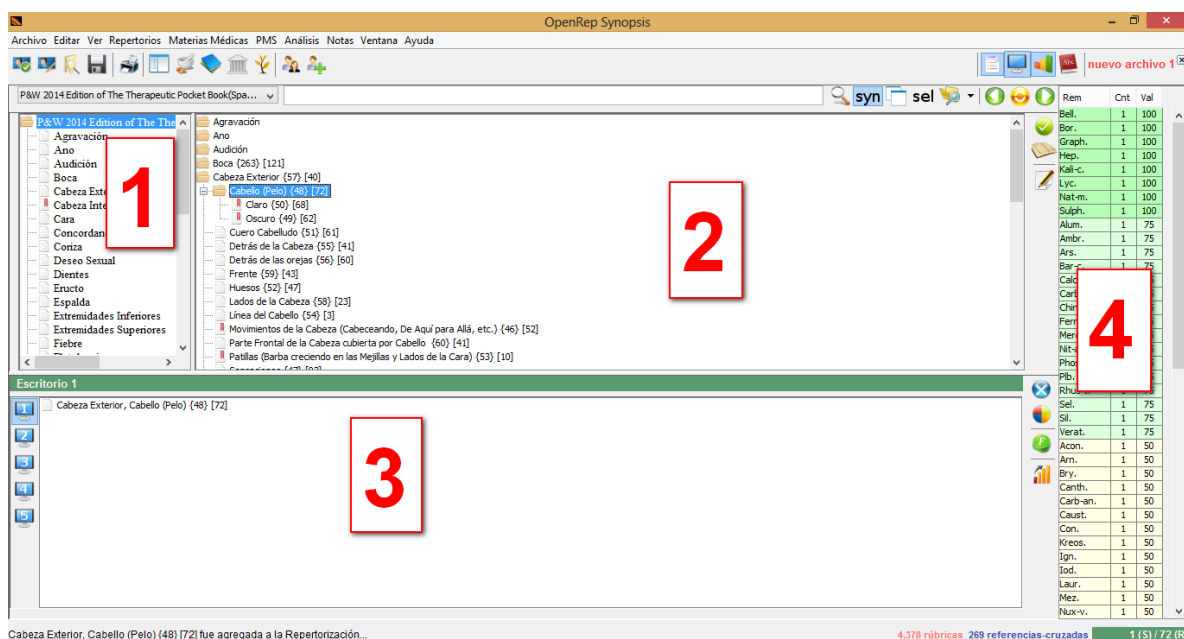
OpenRep Synopsis

Archivo Editar Ver Repertorios Materias Médicas PMS Análisis Notas Ventana Ayuda

nuevo archivo 1

P&W 2014 Edition of The Therapeutic Pocket Book(Spa...

syn sel

P&W 2014 Edition of The The
Agravación
Ano
Audición
Boca
Cabeza Exter
Cabeza Inte
Cara
Concordan
Coriza
Deseo Sexual
Dientes
Eructo
Espalda
Extremidades Inferiores
Extremidades Superiores
Fiebre

1

Agravación
Ano
Audición
Boca {263} [121]
Cabeza Exterior {57} [40]
Cabello (Pelo) {48} [72]
Claro {50} [68]
Oscuro {49} [62]
Cuero Cabelludo {51} [61]
Detrás de la Cabeza {55} [41]
Detrás de las orejas {56} [60]
Frente {59} [43]
Huesos {52} [47]
Lados de la Cabeza {58} [23]
Línea del Cabello {54} [3]
Movimientos de la Cabeza (Cabeceando, De Aquí para Allá, etc.) {46} [52]
Parte Frontal de la Cabeza cubierta por Cabello {60} [41]
Patillas (Barba creciendo en las Mejillas y Lados de la Cara) {53} [10]

2

| Rem | Cnt | Val |
|---|---|---|
| Bell. | 1 | 100 |
| Bor. | 1 | 100 |
| Graph. | 1 | 100 |
| Hep. | 1 | 100 |
| Kali-c. | 1 | 100 |
| Lyc. | 1 | 100 |
| Nat-m. | 1 | 100 |
| Sulph. | 1 | 100 |
| Alum. | 1 | 75 |
| Ambr. | 1 | 75 |
| Ars. | 1 | 75 |
| Bar-c. | 1 | 75 |
| Calc | | |
| Carb | | |
| Chin | | |
| Ferr | | |
| Merc | | |
| Nit-a | | |
| Phos | | |
| Plb. | | |
| Rhus | | |
| Sel. | 1 | 75 |
| Sil. | 1 | 75 |
| Verat. | 1 | 75 |
| Acon. | 1 | 50 |
| Arn. | 1 | 50 |
| Bry. | 1 | 50 |
| Canth. | 1 | 50 |
| Carb-an. | 1 | 50 |
| Caust. | 1 | 50 |
| Con. | 1 | 50 |
| Kreos. | 1 | 50 |
| Ign. | 1 | 50 |
| Iod. | 1 | 50 |
| Laur. | 1 | 50 |
| Mez. | 1 | 50 |
| Nux-v. | 1 | 50 |

4

Escritorio 1

1
2
3
4
5

Cabeza Exterior, Cabello (Pelo) {48} [72]

3

Cabeza Exterior, Cabello (Pelo) {48} [72] fue agregada a la Repertorización...

4,378 rúbricas 269 referencias-cruzadas 1 (S) / 72 (R